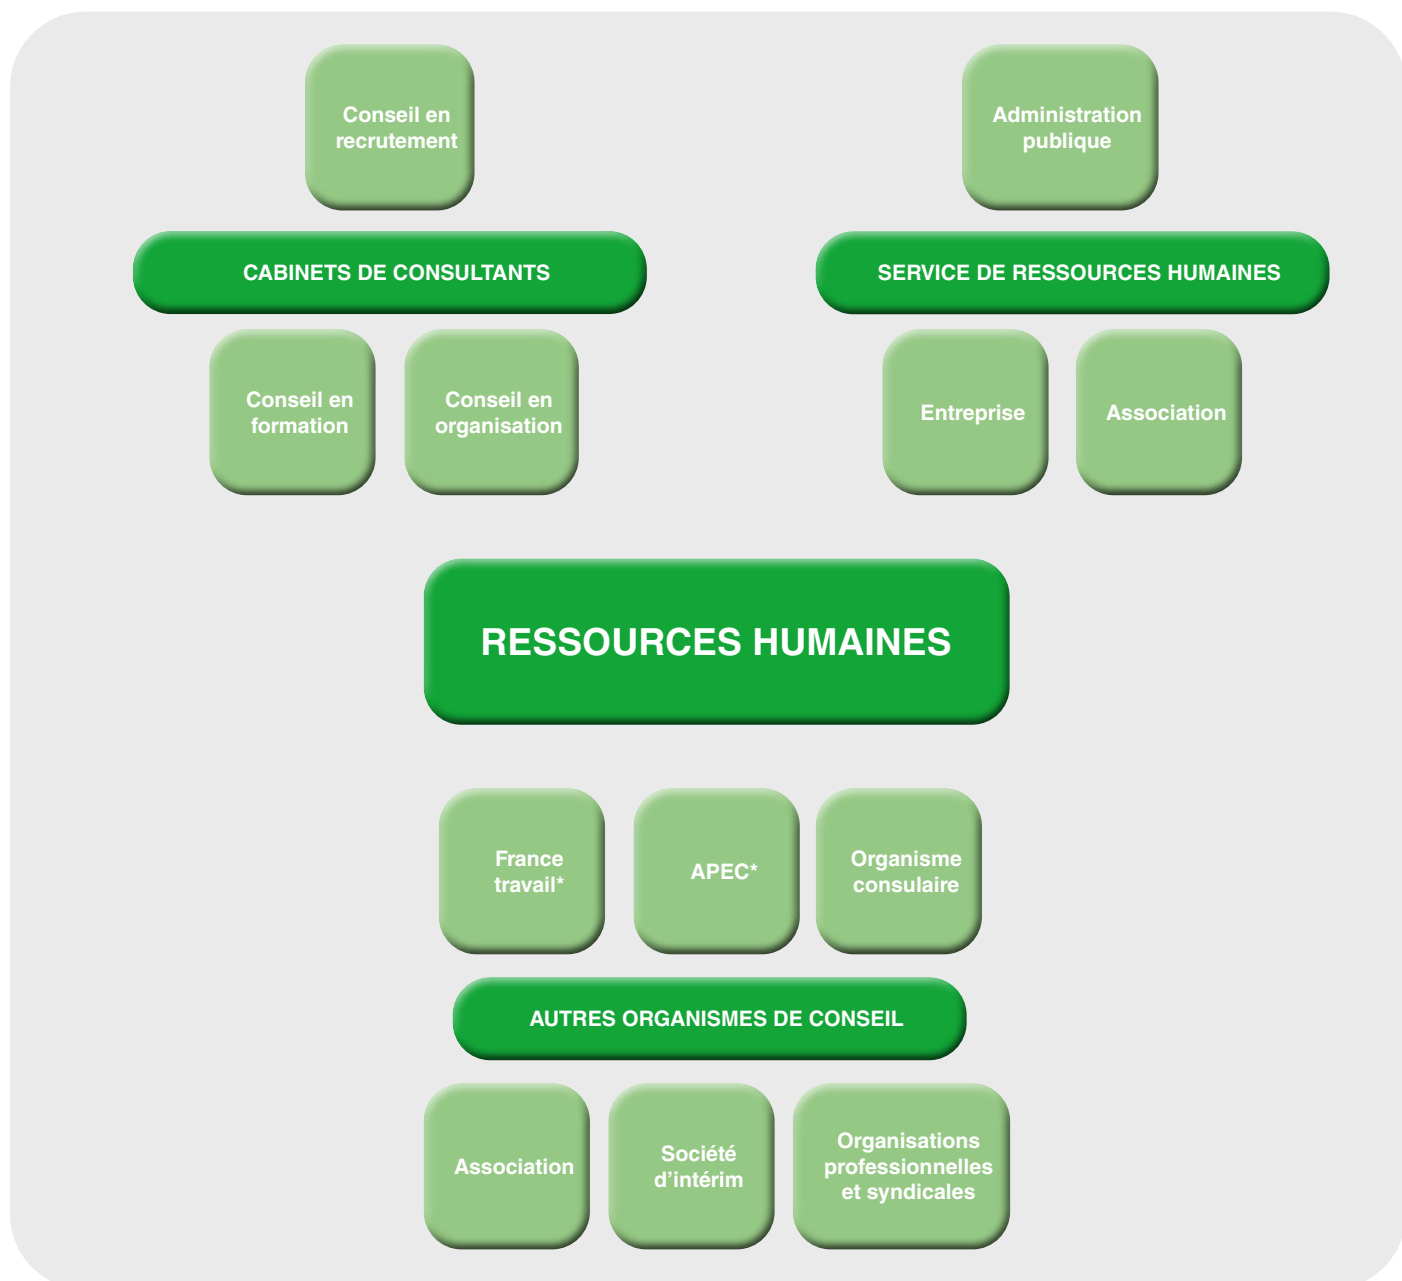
Conseil en recrutement

Administration publique

CABINETS DE CONSULTANTS

SERVICE DE RESSOURCES HUMAINES

Conseil en formation

Conseil en organisation

Entreprise

Association

RESSOURCES HUMAINES

France travail*

APEC*

Organisme consulaire

AUTRES ORGANISMES DE CONSEIL

Association

Société d’intérim

Organisations professionnelles et syndicales